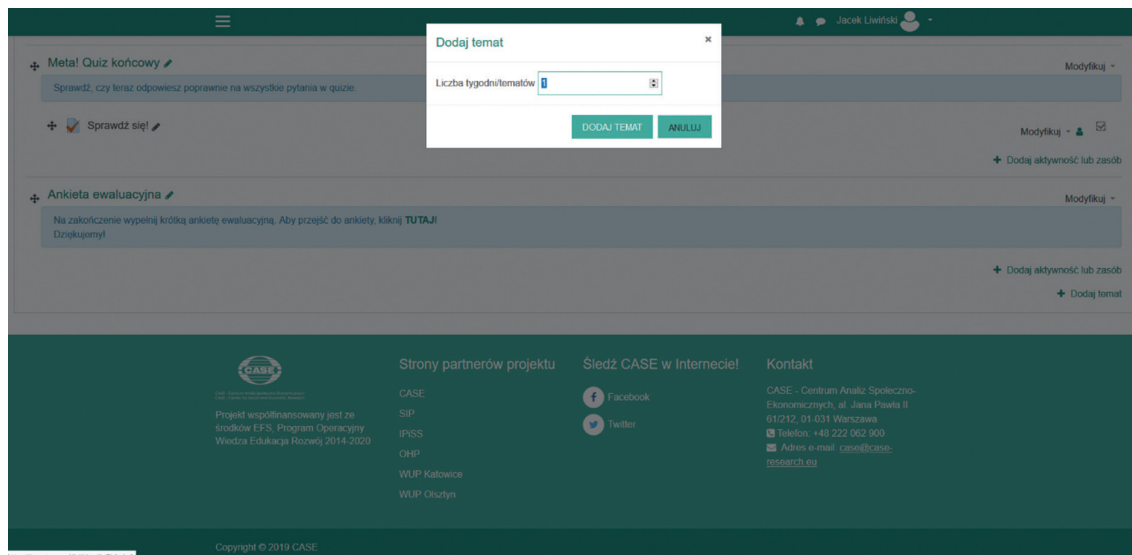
Jacek Liwiński

Dodaj temat ×

Liczba tygodni/tematów 1

DODAJ TEMAT ANULUJ

Meta! Quiz końcowy

Modyfikuj

Sprawdź, czy teraz odpowiesz poprawnie na wszystkie pytania w quizie.

Sprawdź się!

Modyfikuj

+ Dodaj aktywność lub zasób

Ankieta ewaluacyjna

Modyfikuj

Na zakończenie wypełnij krótką ankietę ewaluacyjną. Aby przejść do ankiety, kliknij TUTAJ!
Dziękujemy!

+ Dodaj aktywność lub zasób

+ Dodaj temat

CASE

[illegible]

Projekt współfinansowany jest ze środków EFS, Program Operacyjny Wiedza Edukacja Rozwój 2014-2020

Strony partnerów projektu

CASE
SIP
IPISS
OHP
WUP Katowice
WUP Olsztyn

Śledź CASE w Internecie!

Facebook
Twitter

Kontakt

CASE - Centrum Analiz Społeczno-Ekonomicznych, al. Jana Pawła II 61/212, 01-031 Warszawa
Telefon: +48 222 062 900
Adres e-mail: case@case-research.eu

Copyright © 2019 CASE

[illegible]